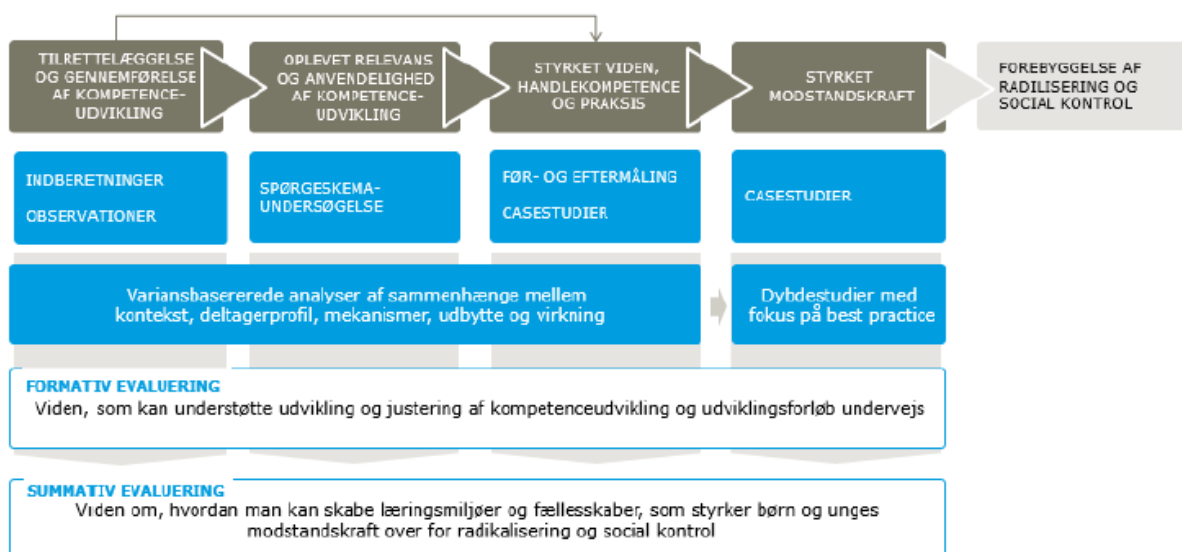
TILRETTELÆGGELSE OG GENNEMFØRELSE AF KOMPETENCE-UDVIKLING

OPLEVET RELEVANS OG ANVENDELIGHED AF KOMPETENCE-UDVIKLING

STYRKET VIDEN, HANDLEKOMPETENCE OG PRAKSIS

STYRKET MODSTANDSKRAFT

FOREBYGGELSE AF RADILISERING OG SOCIAL KONTROL

INDBERETNINGER

OBSERVATIONER

SPØRGESKEMA-UNDERSØGELSE

FØR- OG EFTERMÅLING

CASESTUDIER

CASESTUDIER

Variansbasererede analyser af sammenhænge mellem kontekst, deltagerprofil, mekanismer, udbytte og virkning

Dybdestudier med fokus på best practice

FORMATIV EVALUERING
Viden, som kan understøtte udvikling og justering af kompetenceudvikling og udviklingsforløb undervejs

SUMMATIV EVALUERING
Viden om, hvordan man kan skabe læringsmiljøer og fællesskaber, som styrker børn og unges modstandskraft over for radikalisering og social kontrol